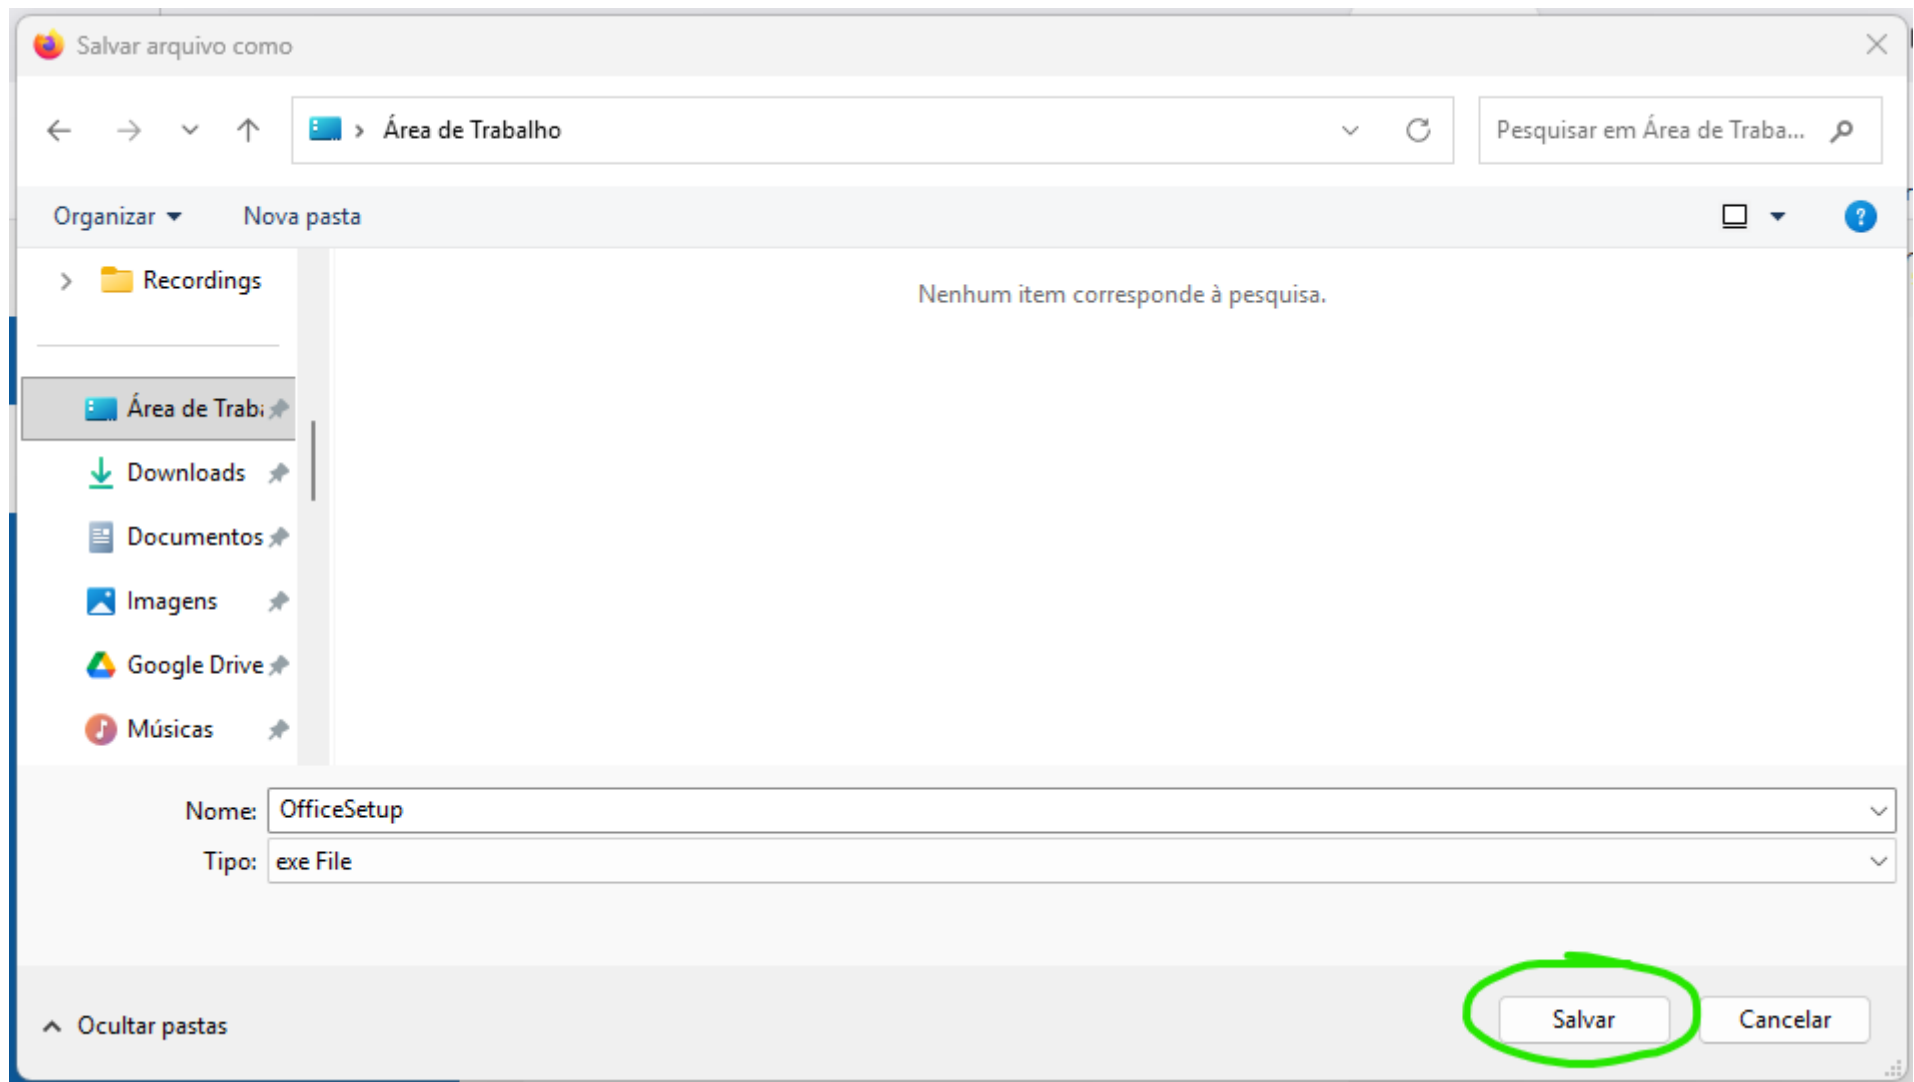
Salvar arquivo como

Área de Trabalho

Pesquisar em Área de Traba...

Organizar ▾ Nova pasta

Recordings

Área de Trab

Downloads

Documentos

Imagens

Google Drive

Músicas

Nenhum item corresponde à pesquisa.

Nome: OfficeSetup

Tipo: exe File

Ocultar pastas

Salvar

Cancelar